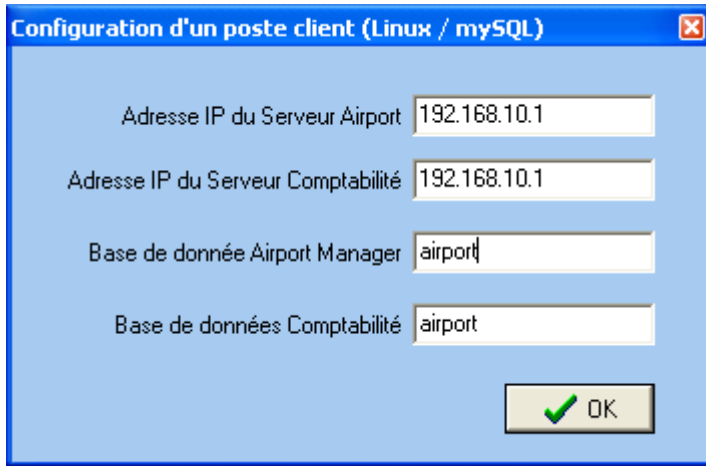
Configuration d'un poste client (Linux / mySQL)

Adresse IP du Serveur Airport 192.168.10.1

Adresse IP du Serveur Comptabilité 192.168.10.1

Base de donnée Airport Manager airport

Base de données Comptabilité airport

OK